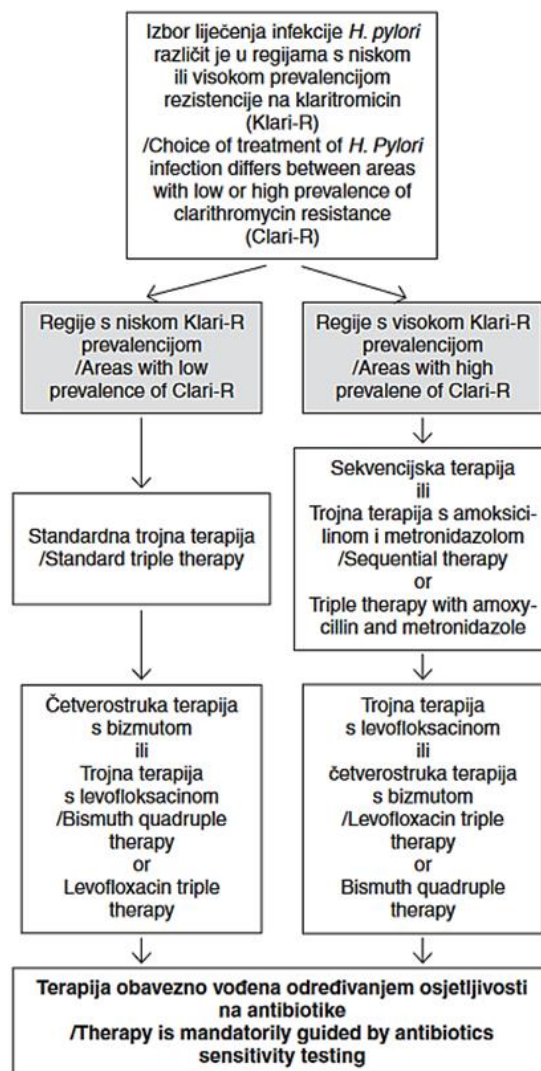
Izbor liječenja infekcije *H. pylori* različit je u regijama s niskom ili visokom prevalencijom rezistencije na klaritromicin (Klari-R) /Choice of treatment of *H. Pylori* infection differs between areas with low or high prevalence of clarithromycin resistance (Clari-R)

Regije s niskom Klari-R prevalencijom /Areas with low prevalence of Clari-R

Standardna trojna terapija /Standard triple therapy

Četverostruka terapija s bizmutom ili Trojna terapija s levofloksacinom /Bismuth quadruple therapy or Levofloxacin triple therapy

Regije s visokom Klari-R prevalencijom /Areas with high prevalene of Clari-R

Sekvencijska terapija ili Trojna terapija s amoksicilinom i metronidazolom /Sequential therapy or Triple therapy with amoxycillin and metronidazole

Trojna terapija s levofloksacinom ili četverostruka terapija s bizmutom /Levofloxacin triple therapy or Bismuth quadruple therapy

**Terapija obavezno vođena određivanjem osjetljivosti na antibiotike /Therapy is mandatorily guided by antibiotics sensitivity testing**